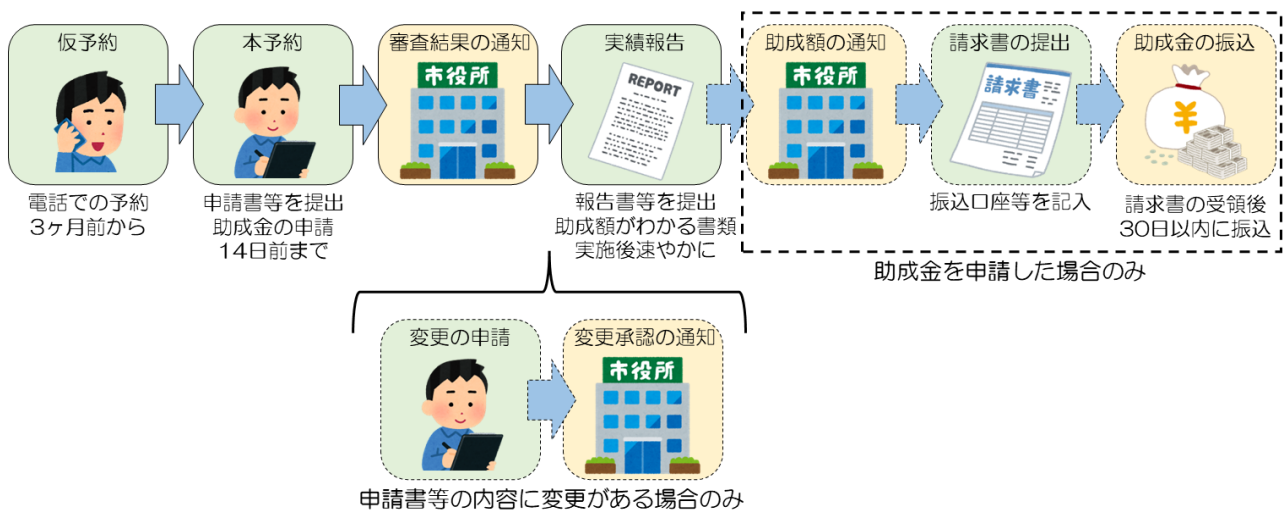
仮予約

電話での予約
3ヶ月前から

本予約

申請書等を提出
助成金の申請
14日前まで

審査結果の通知

市役所

実績報告

REPORT

報告書等を提出
助成額がわかる書類
実施後速やかに

助成額の通知

市役所

請求書の提出

請求書

振込口座等を記入

助成金の振込

¥

請求書の受領後
30日以内に振込

助成金を申請した場合のみ

変更の申請

変更承認の通知

市役所

申請書等の内容に変更がある場合のみ